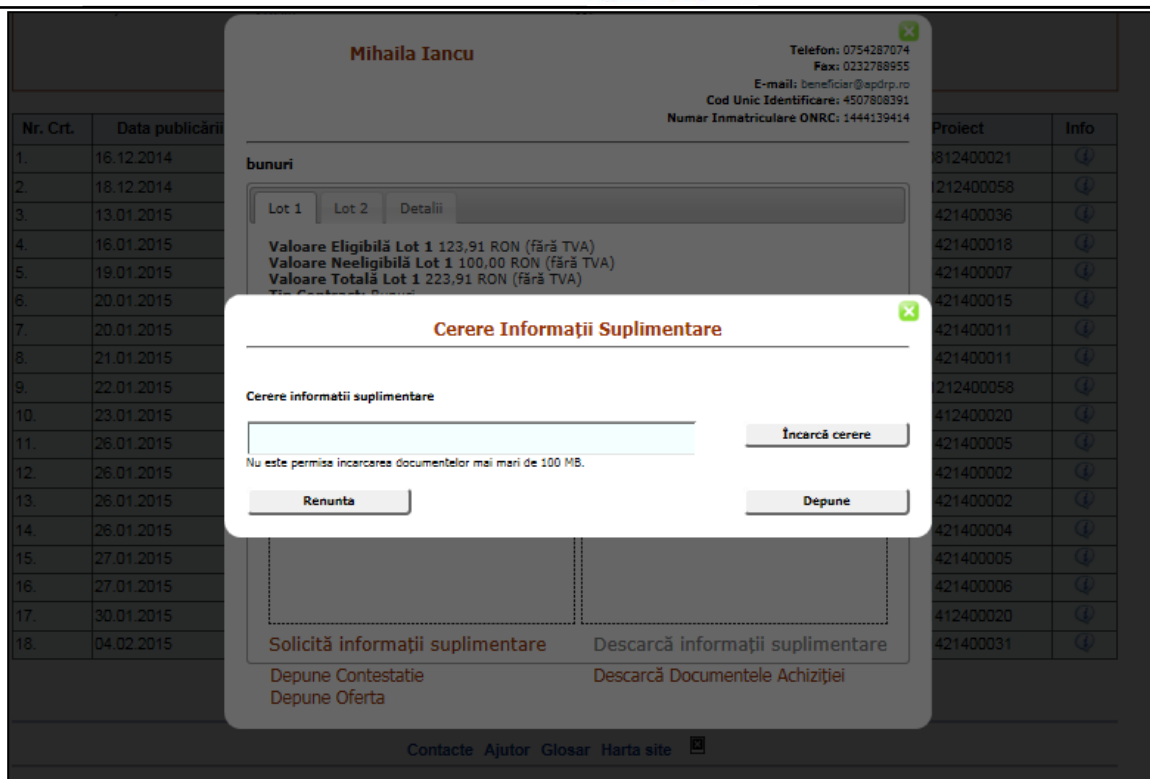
Mihaila Iancu

Telefon: 0754287074
Fax: 0232788955
E-mail: beneficiar@apdrp.ro
Cod Unic Identificare: 4507808391
Numar Inmatriculare ONRC: 1444139414

| Nr. Crt. | Data publicării | Proiect | Info |
|---|---|---|---|
| 1. | 16.12.2014 | 812400021 | |
| 2. | 18.12.2014 | 212400058 | |
| 3. | 13.01.2015 | 421400036 | |
| 4. | 16.01.2015 | 421400018 | |
| 5. | 19.01.2015 | 421400007 | |
| 6. | 20.01.2015 | 421400015 | |
| 7. | 20.01.2015 | 421400011 | |
| 8. | 21.01.2015 | 421400011 | |
| 9. | 22.01.2015 | 212400058 | |
| 10. | 23.01.2015 | 412400020 | |
| 11. | 26.01.2015 | 421400005 | |
| 12. | 26.01.2015 | 421400002 | |
| 13. | 26.01.2015 | 421400002 | |
| 14. | 26.01.2015 | 421400004 | |
| 15. | 27.01.2015 | 421400005 | |
| 16. | 27.01.2015 | 421400006 | |
| 17. | 30.01.2015 | 412400020 | |
| 18. | 04.02.2015 | 421400031 | |

bunuri

Lot 1 Lot 2 Detalii

Valoare Eligibilă Lot 1 123,91 RON (fără TVA)
Valoare Neeligibilă Lot 1 100,00 RON (fără TVA)
Valoare Totală Lot 1 223,91 RON (fără TVA)
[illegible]

Cerere Informații Suplimentare

Cerere informatii suplimentare

Încarcă cerere

Nu este permisa incarcarea documentelor mai mari de 100 MB.

Renunta

Depune

Solicită informații suplimentare
Descarcă informații suplimentare
Depune Contestatie
Depune Oferta
Descarcă Documentele Achiziției

Contacte Ajutor Glosar Harta site